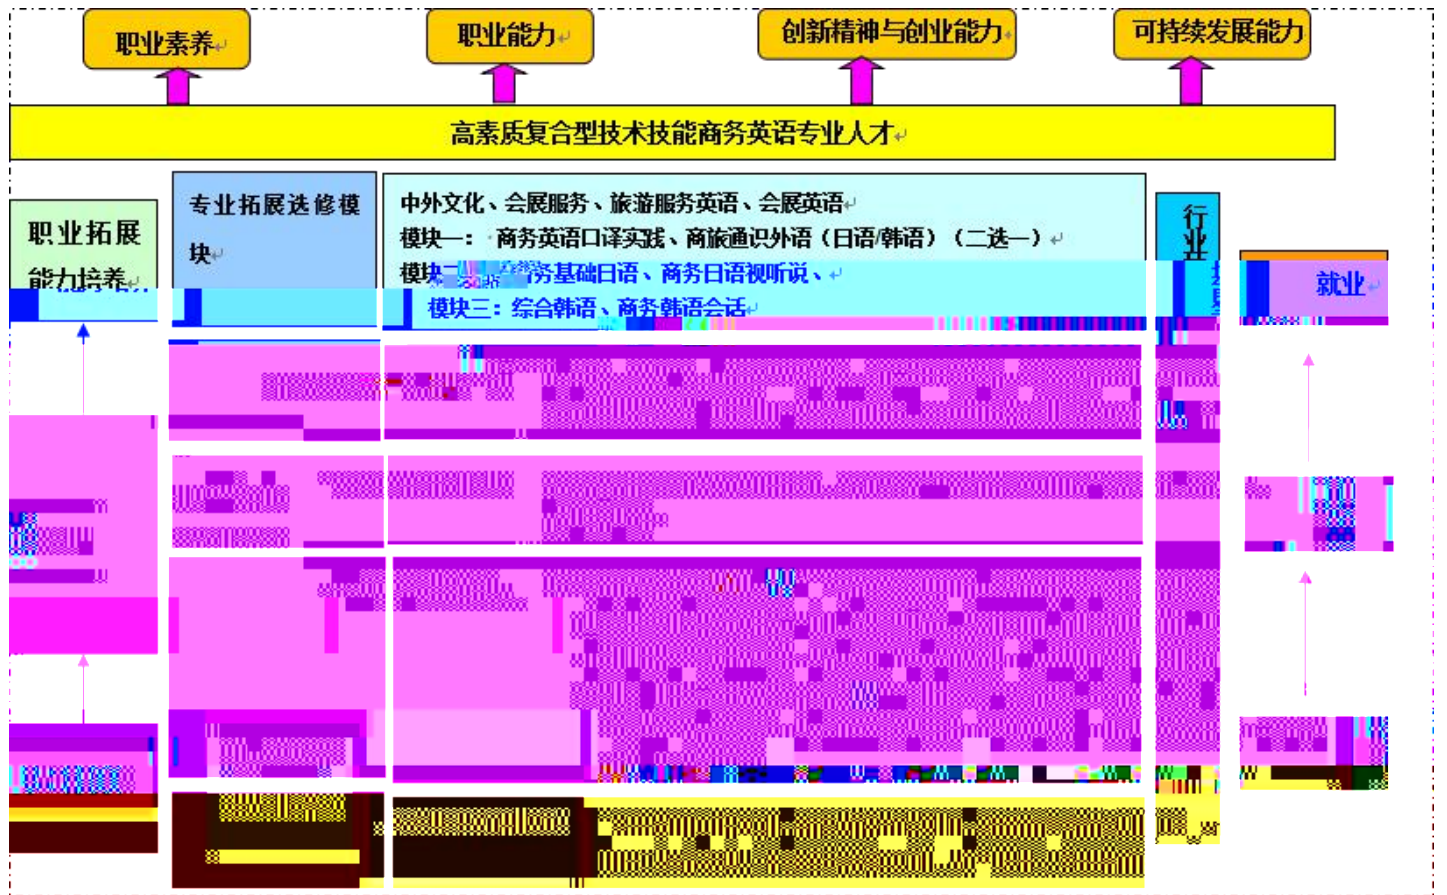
职业素养

职业能力

创新精神与创业能力

可持续发展能力

高素质复合型技术技能商务英语专业人才

职业拓展能力培养

专业拓展选修模块

中外文化、会展服务、旅游服务英语、会展英语

模块一：商务英语口译实践、商旅通识外语（日语/韩语）（二选一）

模块二：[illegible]务基础日语、商务日语视听说、

模块三：综合韩语、商务韩语会话

行业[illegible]

就业

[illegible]